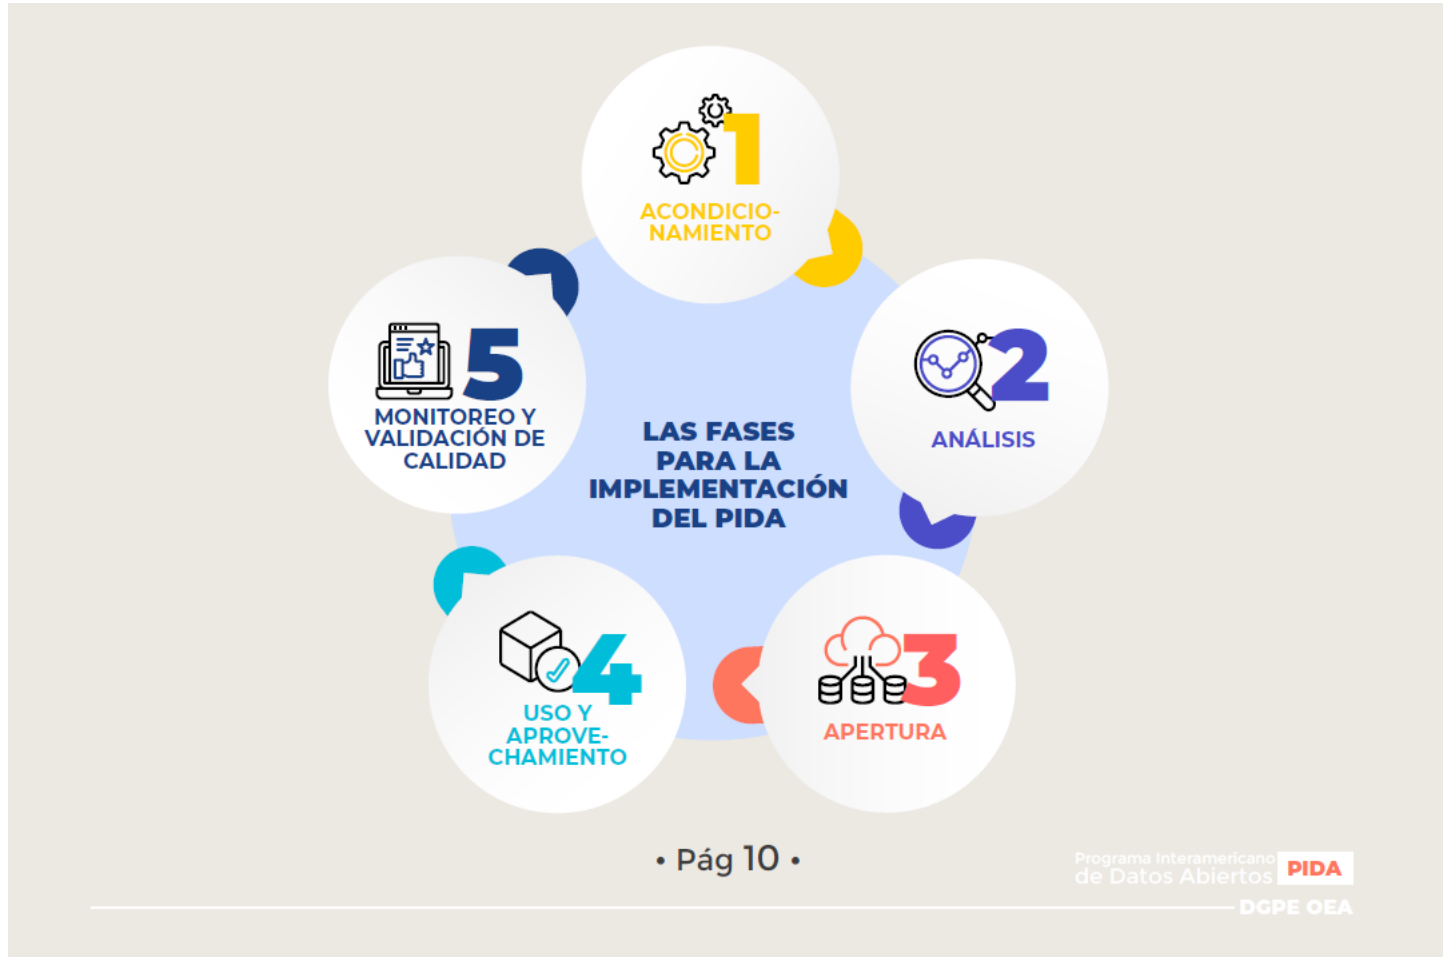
1
ACONDICIONAMIENTO

2
ANÁLISIS

3
APERTURA

4
USO Y APROVECHAMIENTO

5
MONITOREO Y VALIDACIÓN DE CALIDAD

LAS FASES PARA LA IMPLEMENTACIÓN DEL PIDA

• Pág 10 •

Programa Interamericano de Datos Abiertos PIDA

DGPE OEA